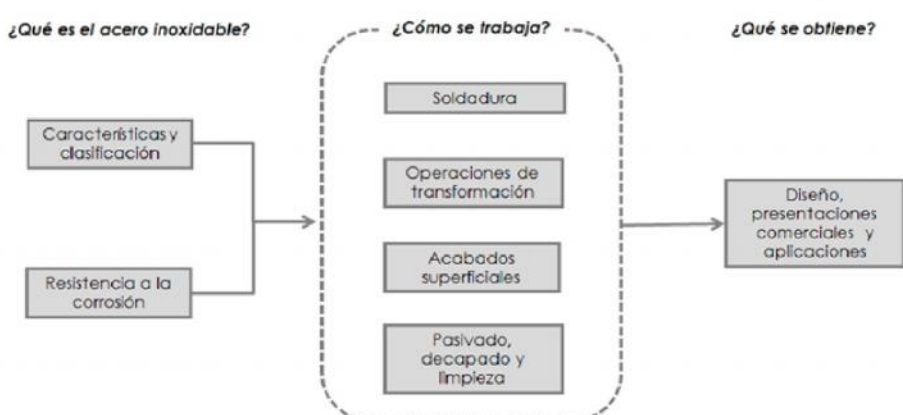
¿Qué es el acero inoxidable?

Características y clasificación

Resistencia a la corrosión

¿Cómo se trabaja?

Soldadura

Operaciones de transformación

Acabados superficiales

Pasivado, decapado y limpieza

¿Qué se obtiene?

Diseño, presentaciones comerciales y aplicaciones